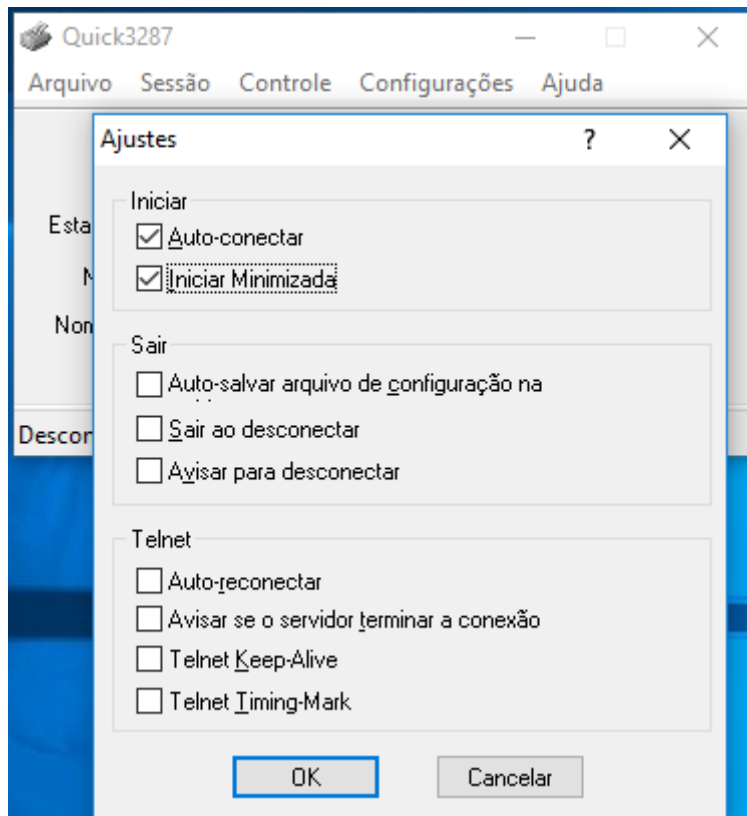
Quick3287

Arquivo Sessão Controle Configurações Ajuda

Esta
N
Nom
Descon

Ajustes ? X

Iniciar
Auto-conectar
Iniciar Minimizada

Sair
Auto-salvar arquivo de configuração na
Sair ao desconectar
Avisar para desconectar

Telnet
Auto-reconectar
Avisar se o servidor terminar a conexão
Telnet Keep-Alive
Telnet Timing-Mark

OK Cancelar